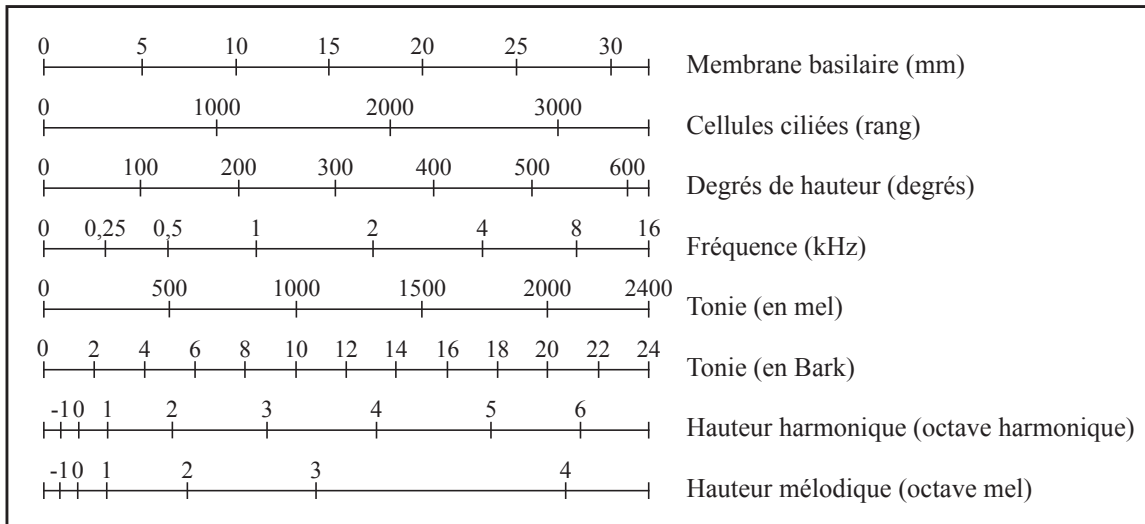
0 5 10 15 20 25 30 Membrane basilaire (mm)

0 1000 2000 3000 Cellules ciliées (rang)

0 100 200 300 400 500 600 Degrés de hauteur (degrés)

0 0,25 0,5 1 2 4 8 16 Fréquence (kHz)

0 500 1000 1500 2000 2400 Tonie (en mel)

0 2 4 6 8 10 12 14 16 18 20 22 24 Tonie (en Bark)

-1 0 1 2 3 4 5 6 Hauteur harmonique (octave harmonique)

-1 0 1 2 3 4 Hauteur mélodique (octave mel)